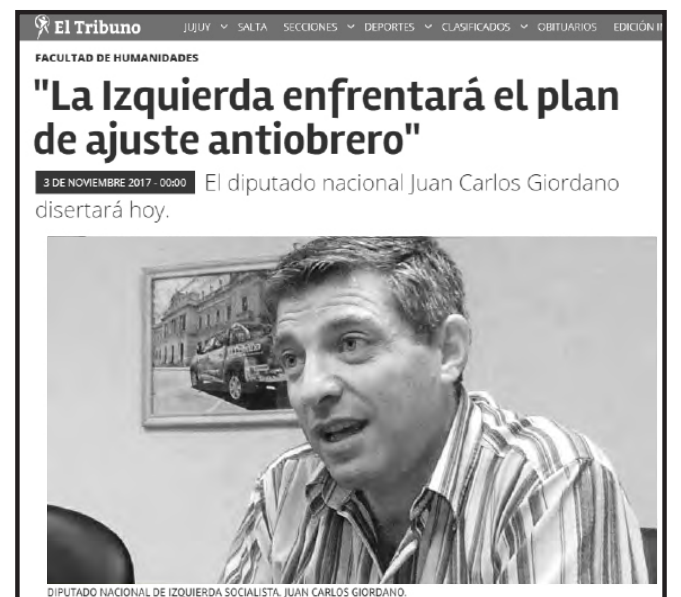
El Tribuno JUJUY SALTA SECCIONES DEPORTES CLASIFICADOS OBITUARIOS EDICIÓN I

FACULTAD DE HUMANIDADES

"La Izquierda enfrentará el plan de ajuste antiobrero"

3 DE NOVIEMBRE 2017 - 00:00 El diputado nacional Juan Carlos Giordano disertará hoy.

DIPUTADO NACIONAL DE IZQUIERDA SOCIALISTA. JUAN CARLOS GIORDANO.